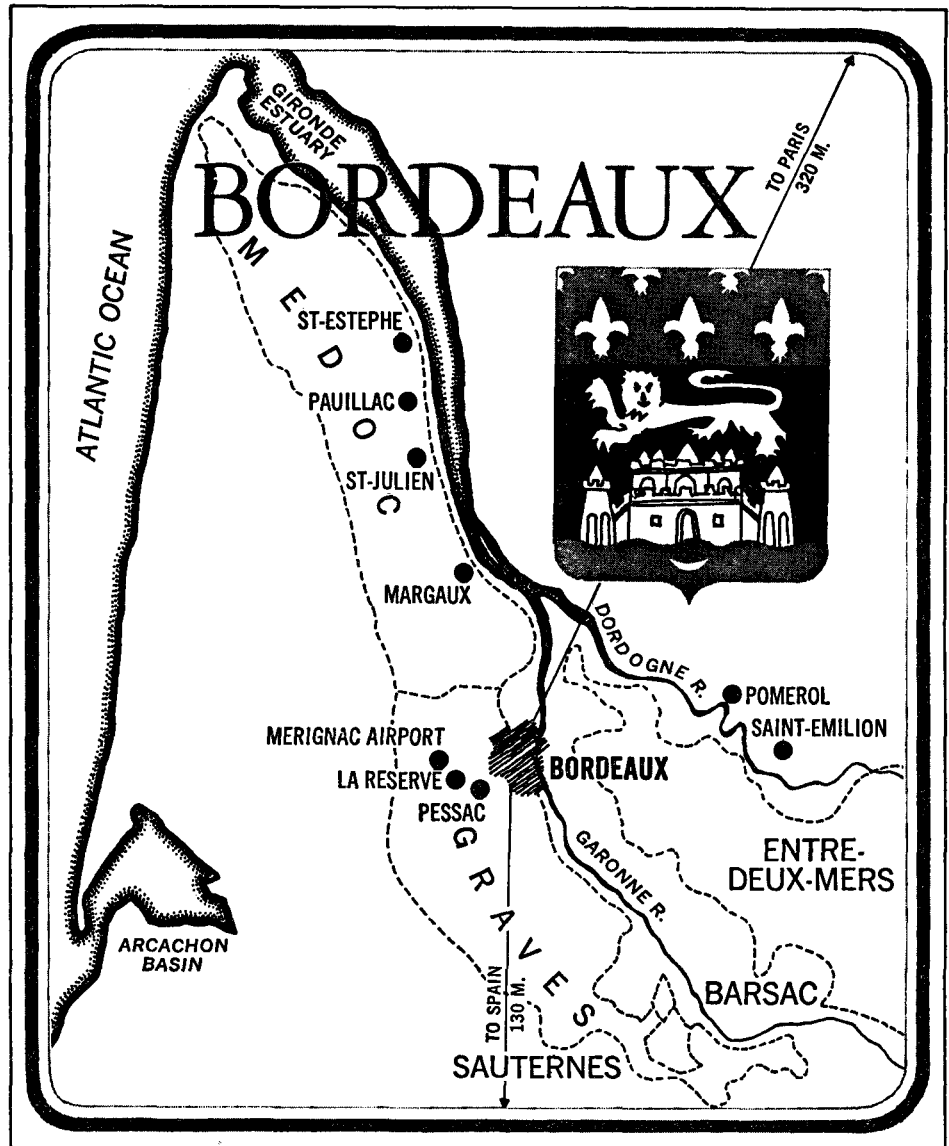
GIRONDE ESTUARY

BORDEAUX

TO PARIS 320 M.

ATLANTIC OCEAN

MEDOC

ST-ESTEPHE

PAUILLAC

ST-JULIEN

MARGAUX

DORDOGNE R.

POMEROL

SAINT-EMILION

MERIGNAC AIRPORT

LA RESERVE

PESSAC

BORDEAUX

ENTRE-DEUX-MERS

GARONNE R.

GRAVES

ARCACHON BASIN

TO SPAIN 130 M.

BARSAC

SAUTERNES